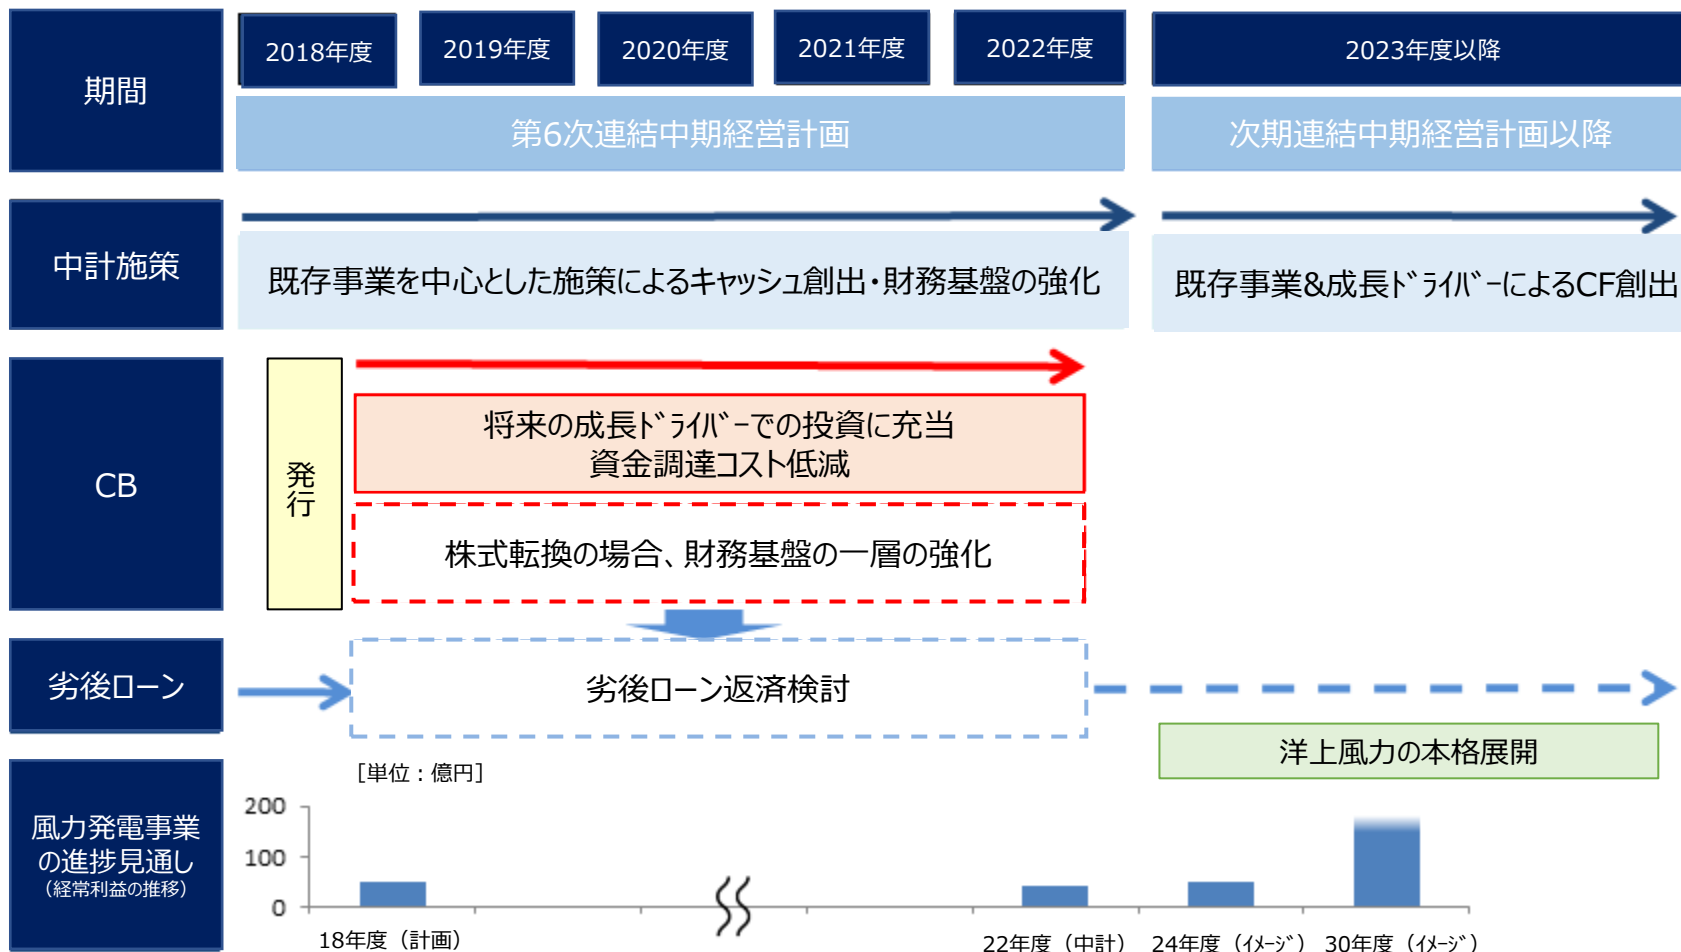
期間

2018年度 2019年度 2020年度 2021年度 2022年度 2023年度以降

第6次連結中期経営計画

次期連結中期経営計画以降

中計施策

既存事業を中心とした施策によるキャッシュ創出・財務基盤の強化

既存事業&成長ドライバーによるCF創出

CB

発行

将来の成長ドライバーでの投資に充当
資金調達コスト低減

株式転換の場合、財務基盤の一層の強化

劣後ローン

劣後ローン返済検討

洋上風力の本格展開

風力発電事業の進捗見通し
（経常利益の推移）

［単位：億円］

200
100
0

18年度（計画） 22年度（中計） 24年度（イメージ） 30年度（イメージ）